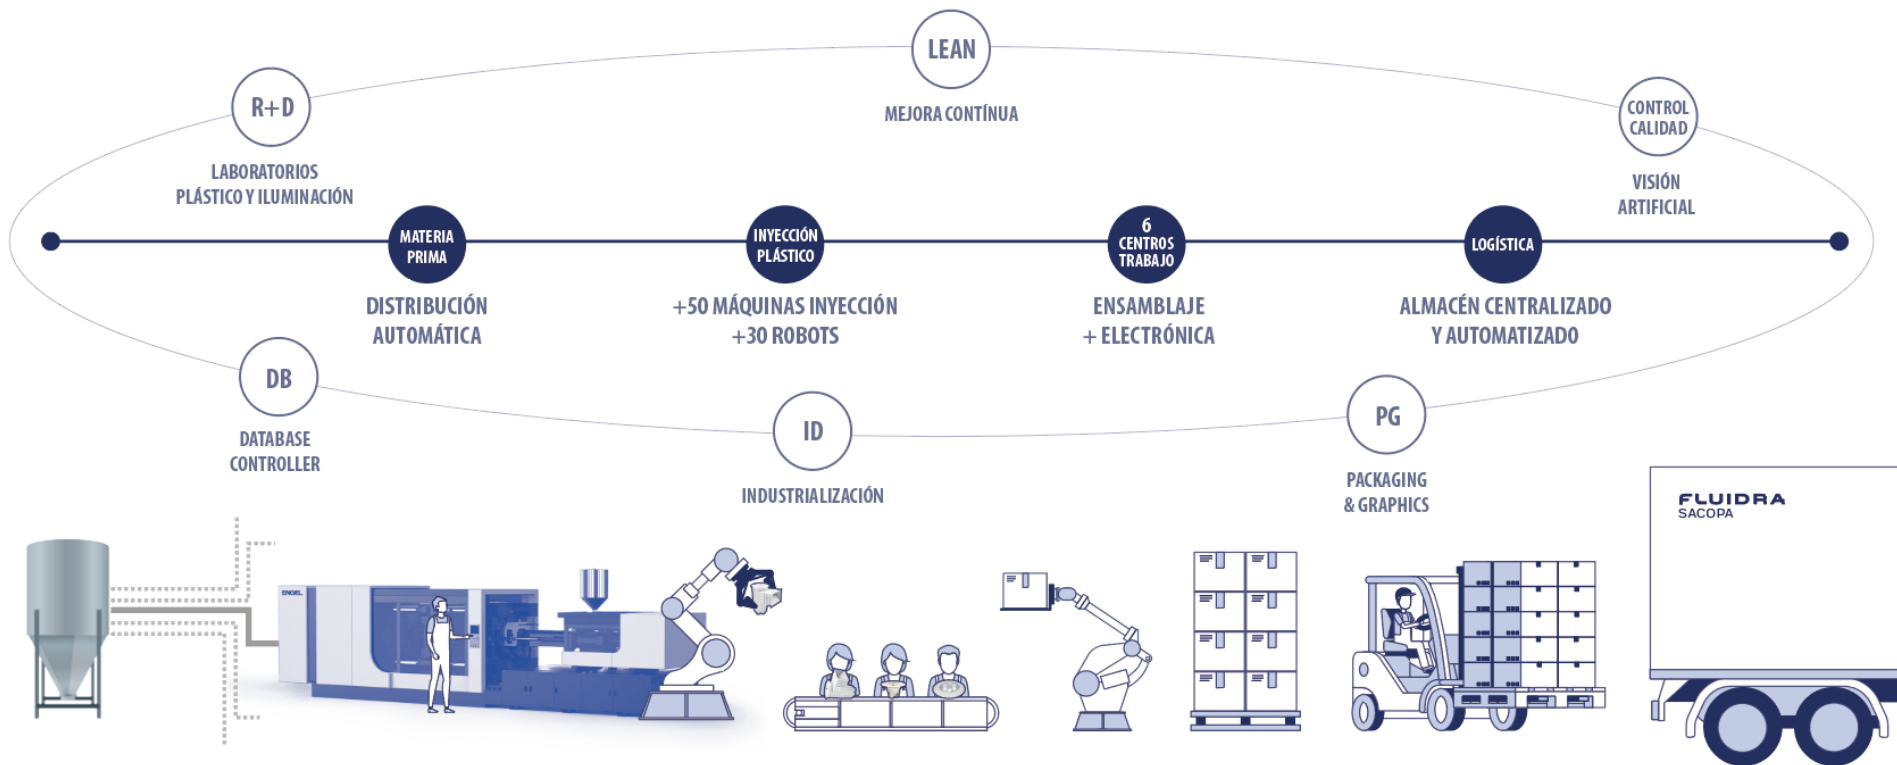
LEAN

MEJORA CONTÍNUA

R+D

LABORATORIOS
PLÁSTICO Y ILUMINACIÓN

CONTROL
CALIDAD

VISIÓN
ARTIFICIAL

MATERIA
PRIMA

DISTRIBUCIÓN
AUTOMÁTICA

INYECCIÓN
PLÁSTICO

+50 MÁQUINAS INYECCIÓN
+30 ROBOTS

6
CENTROS
TRABAJO

ENSAMBLAJE
+ ELECTRÓNICA

LOGÍSTICA

ALMACÉN CENTRALIZADO
Y AUTOMATIZADO

DB

DATABASE
CONTROLLER

ID

INDUSTRIALIZACIÓN

PG

PACKAGING
& GRAPHICS

ENGEL

FLUIDRA
SACOPA